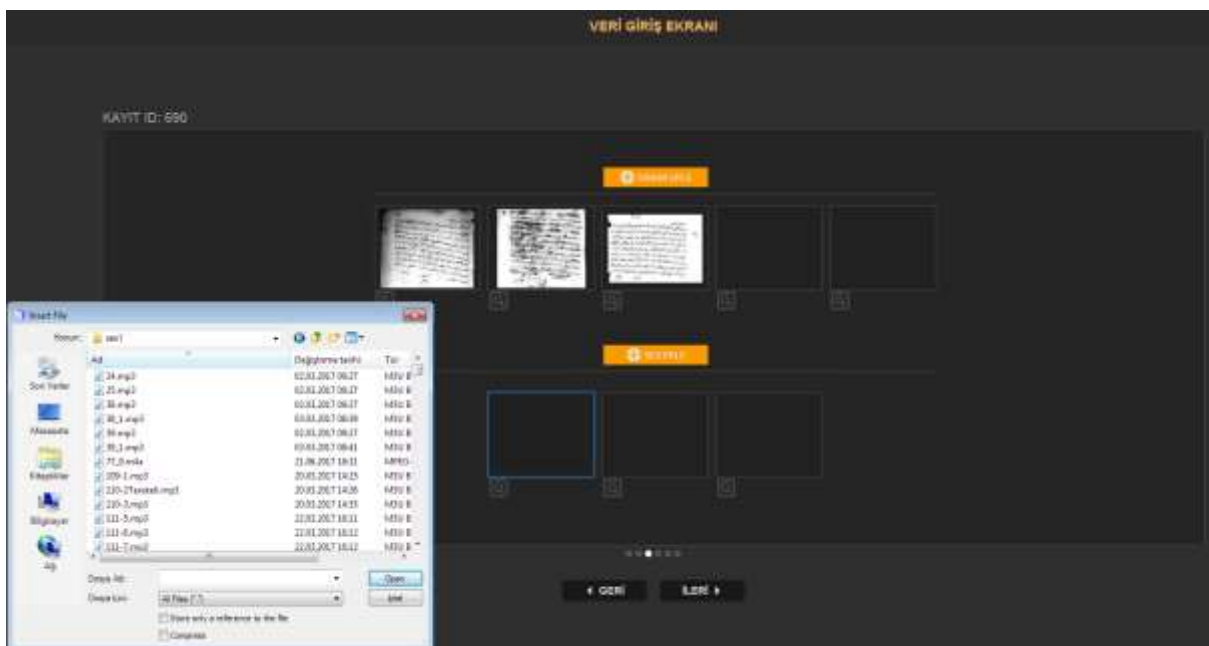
VERİ GİRİŞ EKRANI

KAYIT ID: 690

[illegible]

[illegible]

Insert File

Konum: ses1

| Ad | Değiştirme tarihi | Tür |
|---|---|---|
| 24.mp3 | 02.03.2017 08:27 | MSV B |
| 25.mp3 | 02.03.2017 08:27 | MSV B |
| 30.mp3 | 03.03.2017 08:37 | MSV B |
| 30_1.mp3 | 03.03.2017 08:39 | MSV B |
| 34.mp3 | 02.03.2017 08:37 | MSV B |
| 35_1.mp3 | 03.03.2017 08:41 | MSV B |
| 77_0.m4a | 21.06.2017 18:31 | MPEG |
| 209-1.mp3 | 20.03.2017 14:35 | MSV B |
| 210-2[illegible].mp3 | 20.03.2017 14:36 | MSV B |
| 210-3.mp3 | 20.03.2017 14:35 | MSV B |
| 111-5.mp3 | 22.03.2017 18:11 | MSV B |
| 111-6.mp3 | 22.03.2017 18:12 | MSV B |
| 111-7.mp3 | 22.03.2017 18:12 | MSV B |

Son Yerler
Masaüstü
Kitaplıklar
Bilgisayar
Ağ

Dosya Adı:
Dosya Türü: All Files (*.*)

Open
İptal

Store only a reference to the file
Compress

◄ GERİ
İLERİ ►